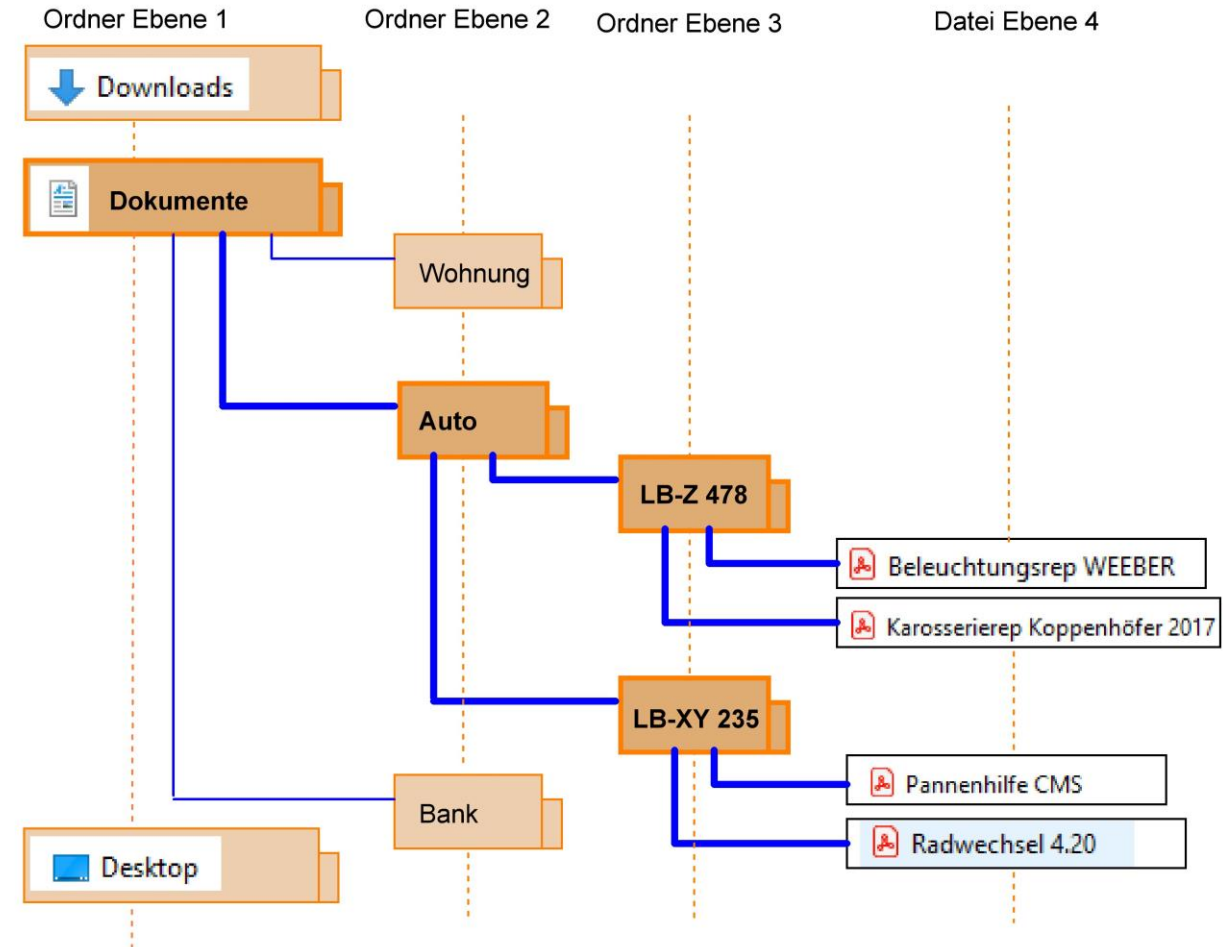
Ordner Ebene 1

Ordner Ebene 2

Ordner Ebene 3

Datei Ebene 4

Downloads

Dokumente

Wohnung

Auto

LB-Z 478

Beleuchtungsrep WEEBER

Karosserierep Koppenhöfer 2017

LB-XY 235

Pannenhilfe CMS

Bank

Radwechsel 4.20

Desktop